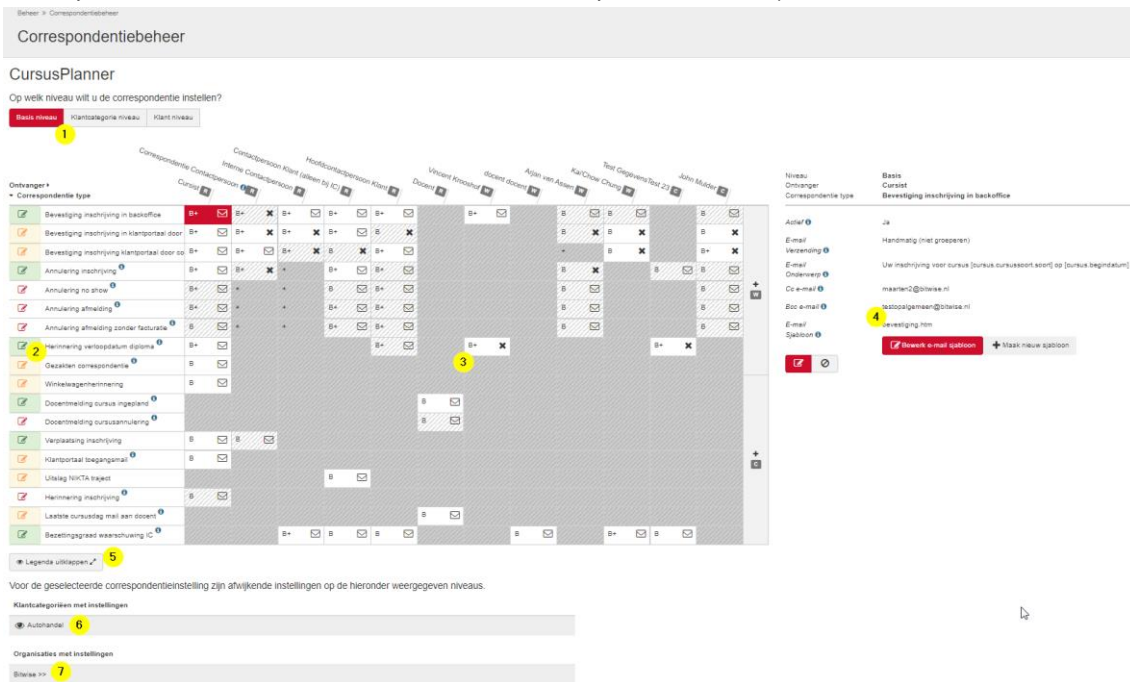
Beheer > Correspondentiebeheer

Correspondentiebeheer

CursusPlanner

Op welk niveau wilt u de correspondentie instellen?

Basis niveau | Klantcategorie niveau | Klant niveau

1

Cursist | Correspondentie Contactpersoon | Interne Contactpersoon | Contactpersoon Klant (alleen bij IC) | Hoofdcontactpersoon Klant | Docent | Vincent Kroonhof | docent docent | Arjan van Assen | Kai/Chow Chung | Test GegevensTest 23 | John Mulder

Ontvanger ▸
▾ Correspondentie type

Bevestiging inschrijving in backoffice
Bevestiging inschrijving in klantportaal door
Bevestiging inschrijving klantportaal door co
Annulering inschrijving
Annulering no show
Annulering afmelding
Annulering afmelding zonder facturatie
Herinnering verloopdatum diploma
Gezakten correspondentie
Winkelwagenherinnering
Docentmelding cursus ingepland
Docentmelding cursusannulering
Verplaatsing inschrijving
Klantportaal toegangsmail
Uitleg NIKTA traject
Herinnering inschrijving
Laatste cursusdag mail aan docent
Bezettingsgraad waarschuwing IC

2

3

Niveau: Basis
Ontvanger: Cursist
Correspondentie type: Bevestiging inschrijving in backoffice

Actief: Ja
E-mail Verzending: Handmatig (niet groeperen)
E-mail Onderwerp: Uw inschrijving voor cursus [cursus.cursussoort.soort] op [cursus.begindatum]
Cc e-mail: maarten2@bitwise.nl
Bcc e-mail: testopalgemeen@bitwise.nl
E-mail Sjabloon: bevestiging.htm

4

Bewerk e-mail sjabloon
Maak nieuw sjabloon

Legenda uitklappen

5

Voor de geselecteerde correspondentieinstelling zijn afwijkende instellingen op de hieronder weergegeven niveaus.

Klantcategorieën met instellingen

Autohandel

6

Organisaties met instellingen

Bitwise >>

7